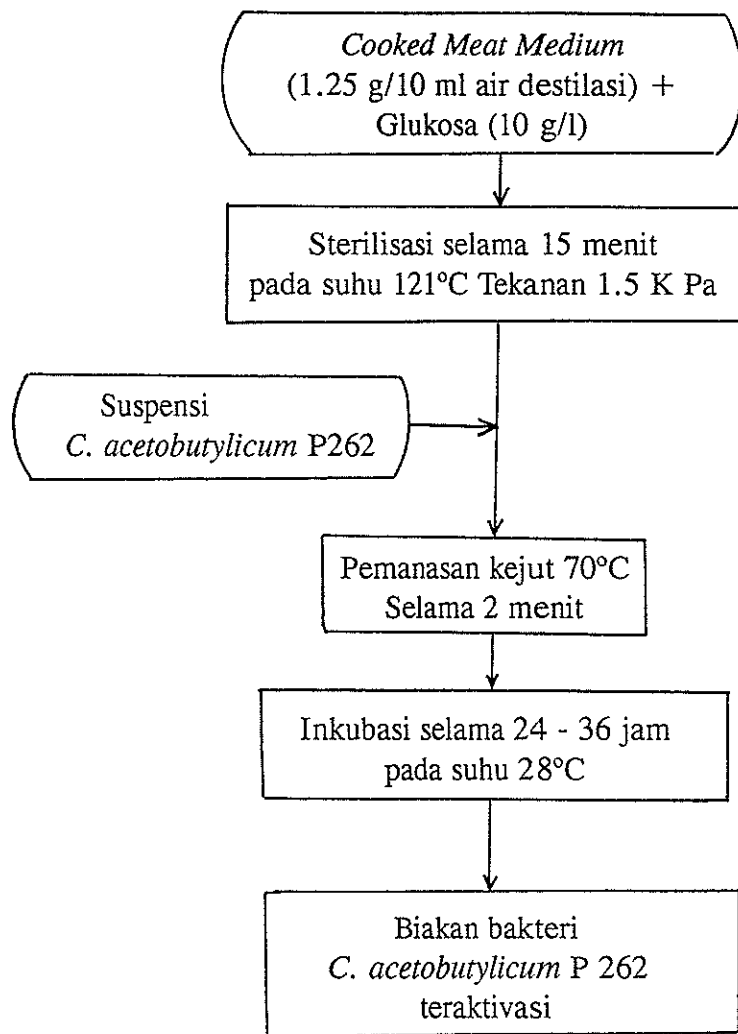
Cooked Meat Medium
(1.25 g/10 ml air destilasi) +
Glukosa (10 g/l)

Sterilisasi selama 15 menit
pada suhu 121°C Tekanan 1.5 K Pa

Suspensi
C. acetobutylicum P262

Pemanasan kejut 70°C
Selama 2 menit

Inkubasi selama 24 - 36 jam
pada suhu 28°C

Biakan bakteri
C. acetobutylicum P 262
teraktivasi